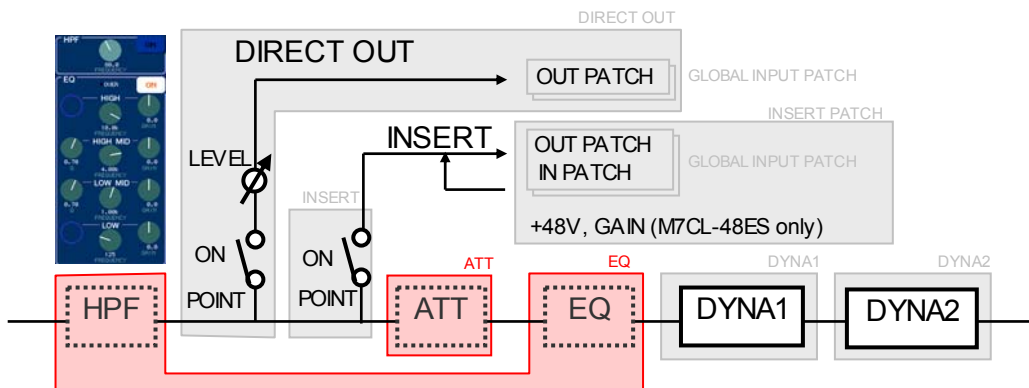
HPF
EQ
HIGH
HIGH MID
LOW MID
LOW
ON
DIRECT OUT
DIRECT OUT
OUT PATCH
GLOBAL INPUT PATCH
INSERT PATCH
INSERT
OUT PATCH
IN PATCH
GLOBAL INPUT PATCH
LEVEL
INSERT
+48V, GAIN (M7CL-48ES only)
ON
ON
ATT
EQ
DYNA1
DYNA2
POINT
POINT
HPF
ATT
EQ
DYNA1
DYNA2